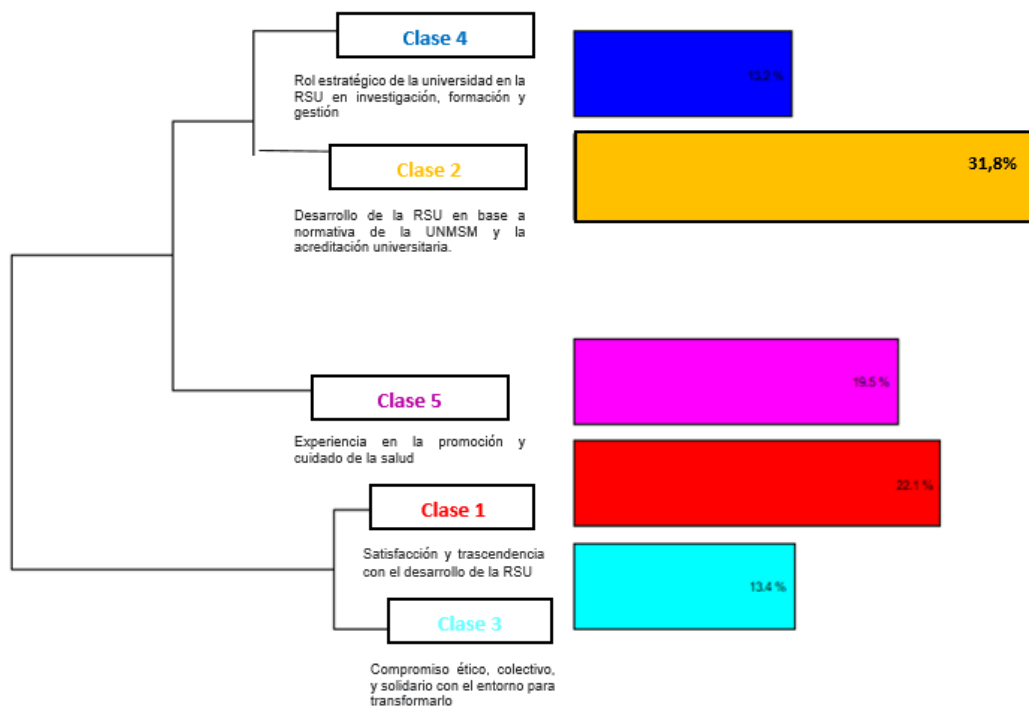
Clase 4

Rol estratégico de la universidad en la RSU en investigación, formación y gestión

13.2 %

Clase 2

31,8%

Desarrollo de la RSU en base a normativa de la UNMSM y la acreditación universitaria.

Clase 5

19.5 %

Experiencia en la promoción y cuidado de la salud

22.1 %

Clase 1

Satisfacción y trascendencia con el desarrollo de la RSU

13.4 %

Clase 3

Compromiso ético, colectivo, y solidario con el entorno para transformarlo